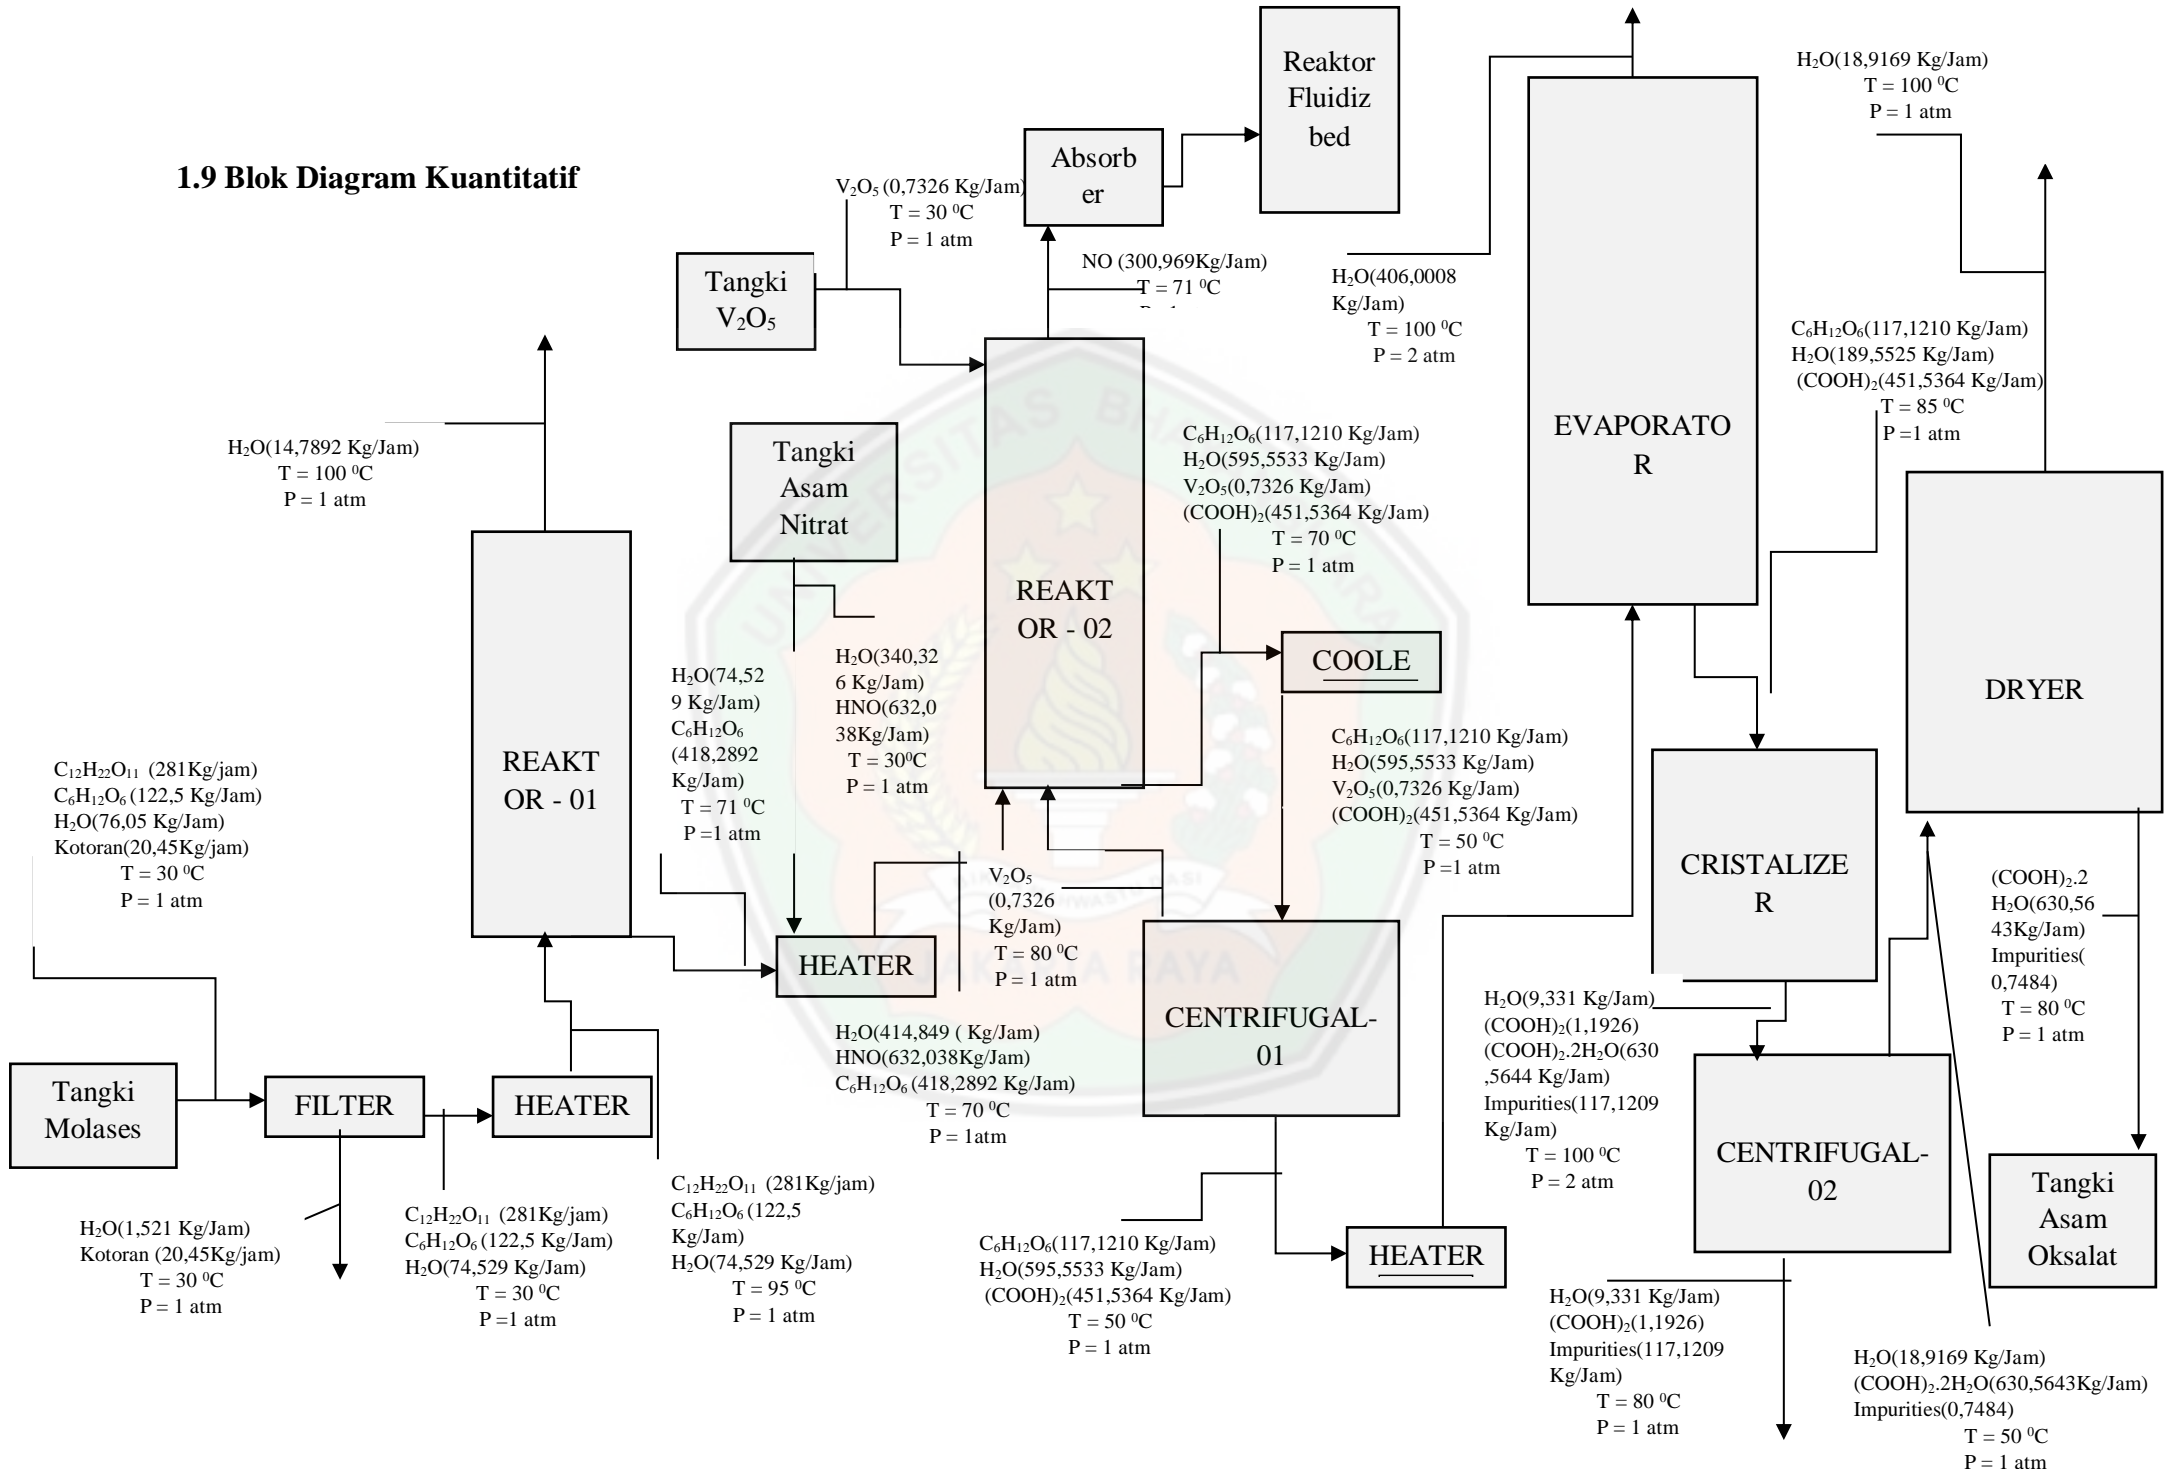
1.9 Blok Diagram Kuantitatif

Reaktor Fluidiz bed

Absorb er

$V_2O_5$ (0,7326 Kg/Jam)
T = 30 $^0$C
P = 1 atm

Tangki $V_2O_5$

NO (300,969Kg/Jam)
T = 71 $^0$C
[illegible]

$H_2O$(406,0008 Kg/Jam)
T = 100 $^0$C
P = 2 atm

EVAPORATO R

$H_2O$(18,9169 Kg/Jam)
T = 100 $^0$C
P = 1 atm

$C_6H_{12}O_6$(117,1210 Kg/Jam)
$H_2O$(189,5525 Kg/Jam)
$(COOH)_2$(451,5364 Kg/Jam)
T = 85 $^0$C
P =1 atm

DRYER

$H_2O$(14,7892 Kg/Jam)
T = 100 $^0$C
P = 1 atm

Tangki Asam Nitrat

REAKT OR - 02

$C_6H_{12}O_6$(117,1210 Kg/Jam)
$H_2O$(595,5533 Kg/Jam)
$V_2O_5$(0,7326 Kg/Jam)
$(COOH)_2$(451,5364 Kg/Jam)
T = 70 $^0$C
P = 1 atm

COOLE

REAKT OR - 01

$H_2O$(74,529 Kg/Jam)
$C_6H_{12}O_6$ (418,2892 Kg/Jam)
T = 71 $^0$C
P =1 atm

$H_2O$(340,326 Kg/Jam)
HNO(632,038Kg/Jam)
T = 30$^0$C
P = 1 atm

$C_6H_{12}O_6$(117,1210 Kg/Jam)
$H_2O$(595,5533 Kg/Jam)
$V_2O_5$(0,7326 Kg/Jam)
$(COOH)_2$(451,5364 Kg/Jam)
T = 50 $^0$C
P =1 atm

$C_{12}H_{22}O_{11}$ (281Kg/jam)
$C_6H_{12}O_6$ (122,5 Kg/Jam)
$H_2O$(76,05 Kg/Jam)
Kotoran(20,45Kg/jam)
T = 30 $^0$C
P = 1 atm

CRISTALIZE R

$V_2O_5$ (0,7326 Kg/Jam)
T = 80 $^0$C
P = 1 atm

HEATER

$(COOH)_2.2H_2O$(630,5643Kg/Jam)
Impurities(0,7484)
T = 80 $^0$C
P = 1 atm

CENTRIFUGAL-01

$H_2O$(9,331 Kg/Jam)
$(COOH)_2$(1,1926)
$(COOH)_2.2H_2O$(630,5644 Kg/Jam)
Impurities(117,1209 Kg/Jam)
T = 100 $^0$C
P = 2 atm

$H_2O$(414,849 ( Kg/Jam)
HNO(632,038Kg/Jam)
$C_6H_{12}O_6$ (418,2892 Kg/Jam)
T = 70 $^0$C
P = 1atm

Tangki Molases

FILTER

HEATER

CENTRIFUGAL-02

Tangki Asam Oksalat

$C_{12}H_{22}O_{11}$ (281Kg/jam)
$C_6H_{12}O_6$ (122,5 Kg/Jam)
$H_2O$(74,529 Kg/Jam)
T = 95 $^0$C
P = 1 atm

HEATER

$H_2O$(1,521 Kg/Jam)
Kotoran (20,45Kg/jam)
T = 30 $^0$C
P = 1 atm

$C_{12}H_{22}O_{11}$ (281Kg/jam)
$C_6H_{12}O_6$ (122,5 Kg/Jam)
$H_2O$(74,529 Kg/Jam)
T = 30 $^0$C
P =1 atm

$C_6H_{12}O_6$(117,1210 Kg/Jam)
$H_2O$(595,5533 Kg/Jam)
$(COOH)_2$(451,5364 Kg/Jam)
T = 50 $^0$C
P = 1 atm

$H_2O$(9,331 Kg/Jam)
$(COOH)_2$(1,1926)
Impurities(117,1209 Kg/Jam)
T = 80 $^0$C
P = 1 atm

$H_2O$(18,9169 Kg/Jam)
$(COOH)_2.2H_2O$(630,5643Kg/Jam)
Impurities(0,7484)
T = 50 $^0$C
P = 1 atm